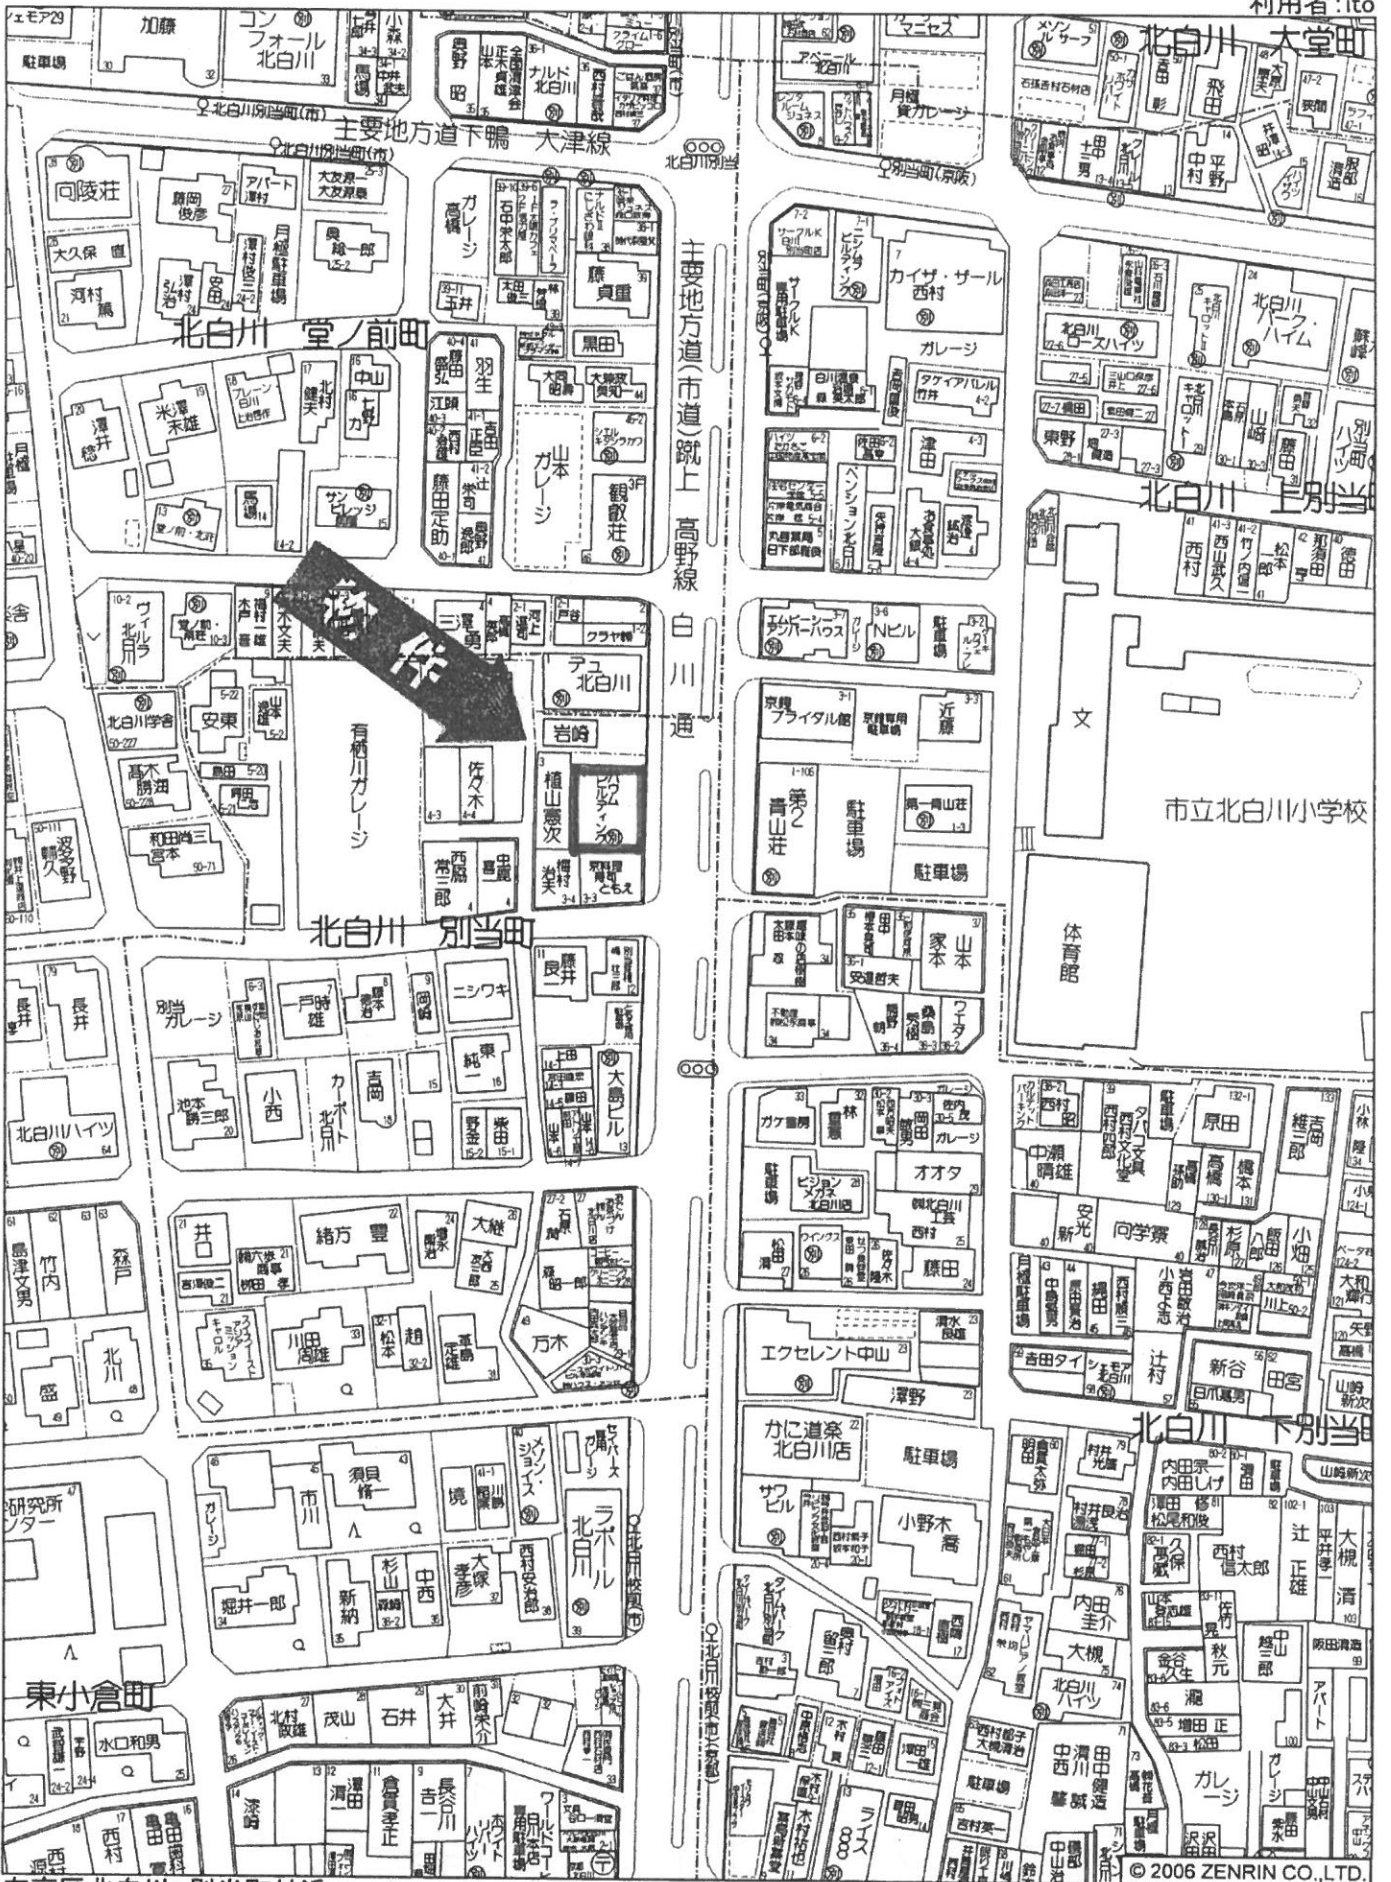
利用者:ito

北白川 大堂町

主要地方道下鴨 大津線

北白川 堂ノ前町

主要地方道(市道)蹴上 高野線

白川通

北白川 上別当町

北白川 別当町

市立北白川小学校

体育館

文

北白川 下別当町

東小倉町

コンフォール北白川

加藤

駐車場

向陵荘

大久保 直

河村 篤

米澤 末雄

澤井 悠

有栖川ガレージ

佐々木

植山 喜次

ハヤシ ビルディング

岩崎

デュ北白川

三澤 勇

クラヤ

ヴィラ北白川

安東

北白川学舎

高木 勝雄

和田 喜三

北白川ハイツ

小西

別当ガレージ

長井

ニシワキ

緒方 豊

井口

川田 周雄

竹内

島津 文男

森戸

北川

盛

須貝 修一

市川

ガレージ

堀井 一郎

新納

杉山

中西

大塚 孝彦

西村 安治郎

ラポール北白川

メゾン・ジョイス

セパーズ ガレージ

境

万木

石井

大井

茂山

倉賀 孝正

長谷川 吉一

水口 和男

西村

カイザ・サール西村

ガレージ

サークルK

ペンション北白川

Nビル

京阪ブライダル館

近藤

第2青山荘

駐車場

第一青山荘

家本

山本

安達 哲夫

ワタナベ

ガゲ書房

林

オオタ

ガレージ

ピジョンメガネ北白川店

エクセレント中山

澤野

かに道楽 北白川店

駐車場

小野木 喬

サワビル

北白川パーク・ハイム

北白川ロースハイツ

東野

西村

原田

中瀬 晴雄

向学寮

新谷

辻村

内田 圭介

大槻

北白川ハイツ

西村 信太郎

辻 正雄

大槻 清

秋元

ガレージ

駐車場

飛田

中村

平野

© 2006 ZENRIN CO.,LTD.